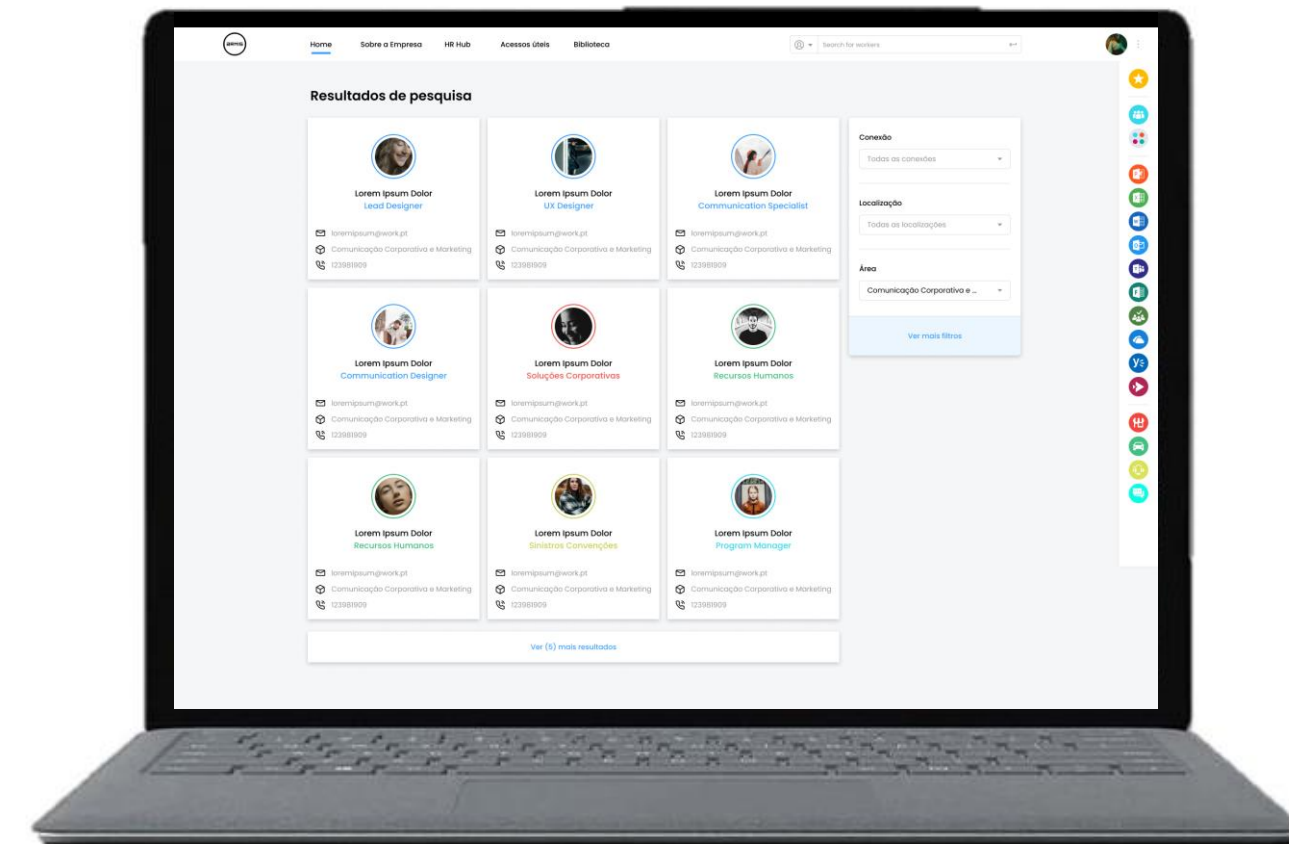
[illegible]

Home Sobre a Empresa HR Hub Acessos úteis Biblioteca

Search for workers

Resultados de pesquisa

Lorem Ipsum Dolor
Lead Designer
loremipsum@work.pt
Comunicação Corporativa e Marketing
123981909

Lorem Ipsum Dolor
UX Designer
loremipsum@work.pt
Comunicação Corporativa e Marketing
123981909

Lorem Ipsum Dolor
Communication Specialist
loremipsum@work.pt
Comunicação Corporativa e Marketing
123981909

Lorem Ipsum Dolor
Communication Designer
loremipsum@work.pt
Comunicação Corporativa e Marketing
123981909

Lorem Ipsum Dolor
Soluções Corporativas
loremipsum@work.pt
Comunicação Corporativa e Marketing
123981909

Lorem Ipsum Dolor
Recursos Humanos
loremipsum@work.pt
Comunicação Corporativa e Marketing
123981909

Lorem Ipsum Dolor
Recursos Humanos
loremipsum@work.pt
Comunicação Corporativa e Marketing
123981909

Lorem Ipsum Dolor
Sinistros Convenções
loremipsum@work.pt
Comunicação Corporativa e Marketing
123981909

Lorem Ipsum Dolor
Program Manager
loremipsum@work.pt
Comunicação Corporativa e Marketing
123981909

Ver (5) mais resultados

Conexão
Todas as conexões

Localização
Todas as localizações

Área
Comunicação Corporativa e ...

Ver mais filtros